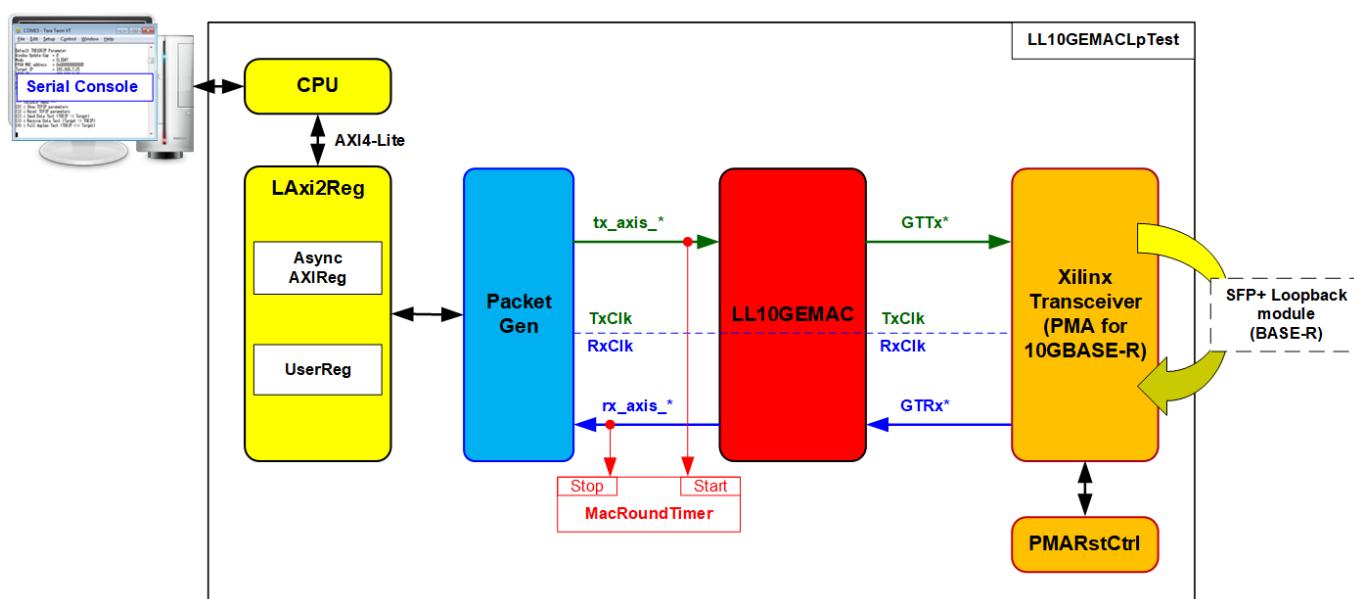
Serial Console

LL10GEMACLpTest

CPU

AXI4-Lite

LAxi2Reg

Async AXIReg

UserReg

Packet Gen

tx_axis_*

TxClk

RxClk

rx_axis_*

LL10GEMAC

GTTx*

TxClk

RxClk

GTRx*

Xilinx Transceiver (PMA for 10GBASE-R)

SFP+ Loopback module (BASE-R)

Stop

Start

MacRoundTimer

PMARstCtrl